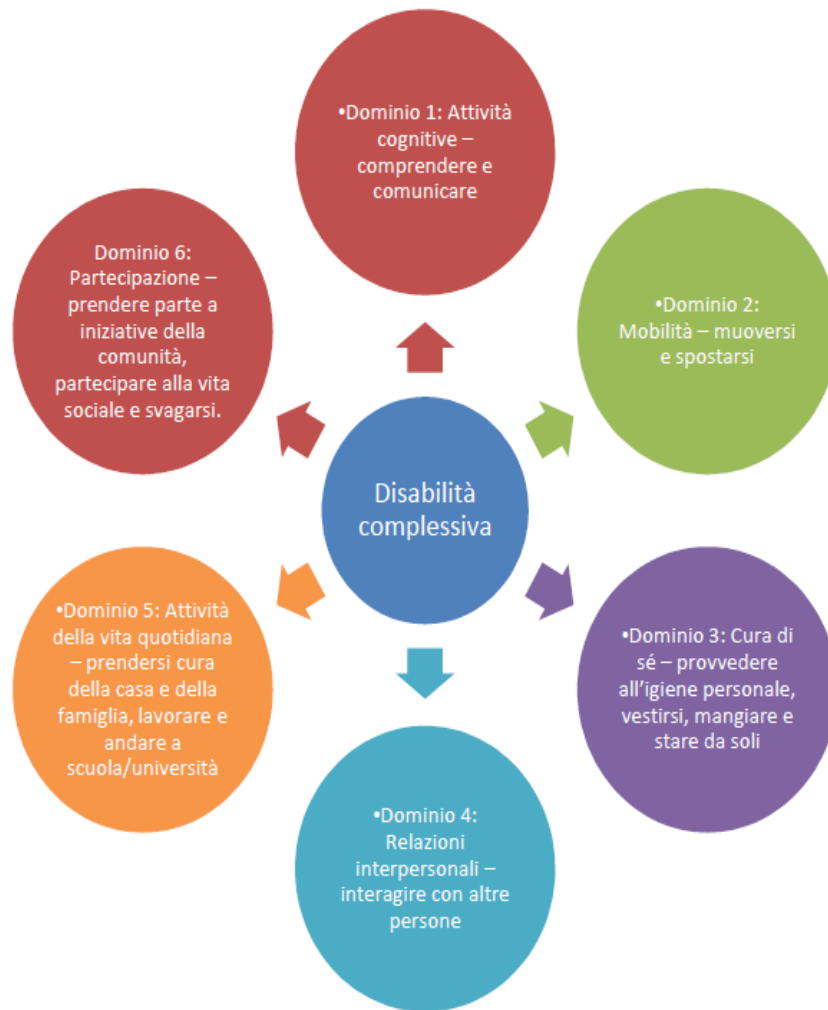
•Dominio 1: Attività cognitive – comprendere e comunicare

Dominio 6: Partecipazione – prendere parte a iniziative della comunità, partecipare alla vita sociale e svagarsi.

•Dominio 2: Mobilità – muoversi e spostarsi

Disabilità complessiva

•Dominio 5: Attività della vita quotidiana – prendersi cura della casa e della famiglia, lavorare e andare a scuola/università

•Dominio 3: Cura di sé – provvedere all'igiene personale, vestirsi, mangiare e stare da soli

•Dominio 4: Relazioni interpersonali – interagire con altre persone